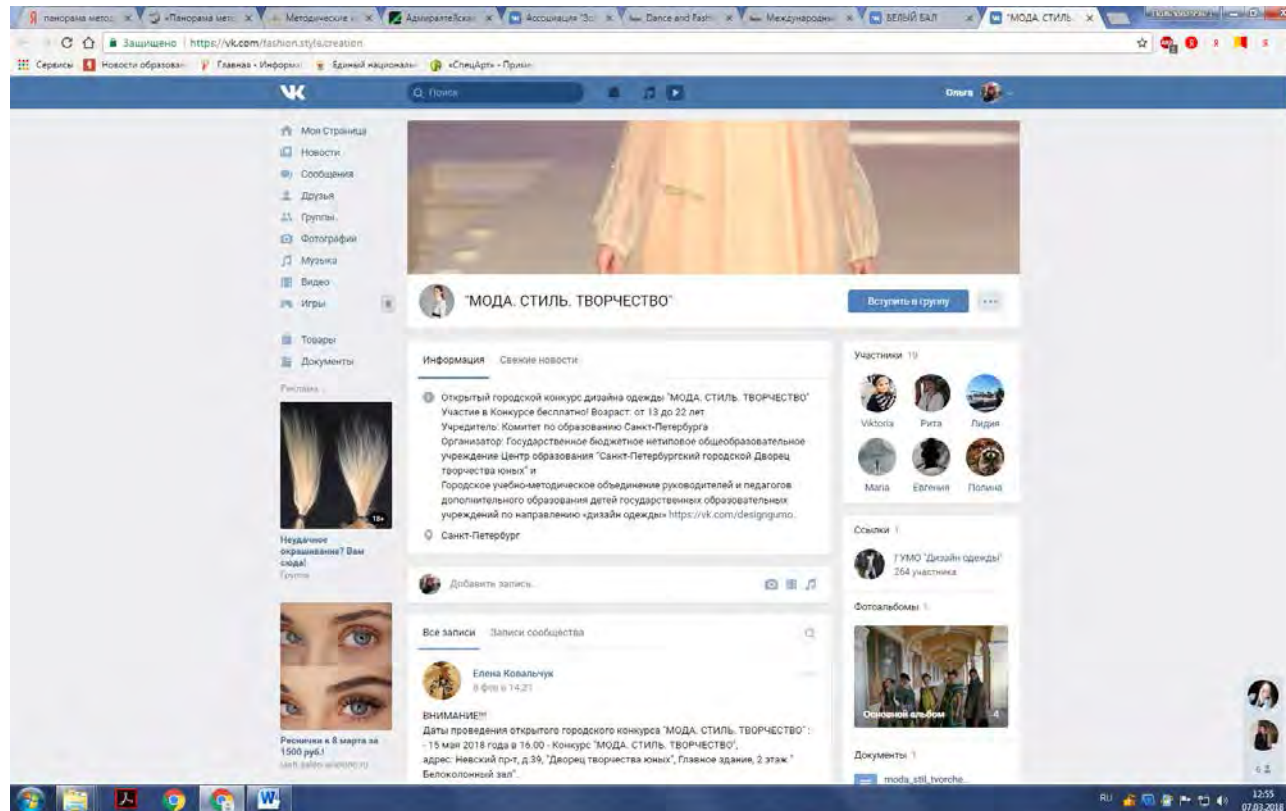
панорама метод | «Панорама мет | Методические | Адмиралтейская | Ассоциация "Эс | Dance and Fash | Международны | БЕЛЫЙ БАЛ | "МОДА. СТИЛЬ.

Защищено | https://vk.com/fashion.style.creation

Сервисы | Новости образован | Главная - Информ | Единый национальн | «СпецАрт» - Прием

Поиск

Ольга

Моя Страница
Новости
Сообщения
Друзья
Группы
Фотографии
Музыка
Видео
Игры
Товары
Документы

Реклама

18+

Неудачное окрашивание? Вам сюда!
Группа

Реснички к 8 марта за 1500 руб.!
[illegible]

"МОДА. СТИЛЬ. ТВОРЧЕСТВО"

Вступить в группу

Информация | Свежие новости

Открытый городской конкурс дизайна одежды "МОДА. СТИЛЬ. ТВОРЧЕСТВО" Участие в Конкурсе бесплатно! Возраст: от 13 до 22 лет
Учредитель: Комитет по образованию Санкт-Петербурга
Организатор: Государственное бюджетное нетиповое общеобразовательное учреждение Центр образования "Санкт-Петербургский городской Дворец творчества юных" и
Городское учебно-методическое объединение руководителей и педагогов дополнительного образования детей государственных образовательных учреждений по направлению «дизайн одежды» https://vk.com/designgumo.

Санкт-Петербург

Добавить запись...

Все записи | Записи сообщества

Елена Ковальчук
8 фев в 14:21

ВНИМАНИЕ!!!
Даты проведения открытого городского конкурса "МОДА. СТИЛЬ. ТВОРЧЕСТВО":
- 15 мая 2018 года в 16.00 - Конкурс "МОДА. СТИЛЬ. ТВОРЧЕСТВО",
адрес: Невский пр-т, д.39, "Дворец творчества юных", Главное здание, 2 этаж "Белоколонный зал".

Участники 19

Viktoria | Рита | Лидия
Maria | Евгения | Полина

Ссылки 1

ГУМО "Дизайн одежды"
264 участника

Фотоальбомы 1

Основной альбом 4

Документы 1

moda_stil_tvorche...

RU 12:55 07.03.2018